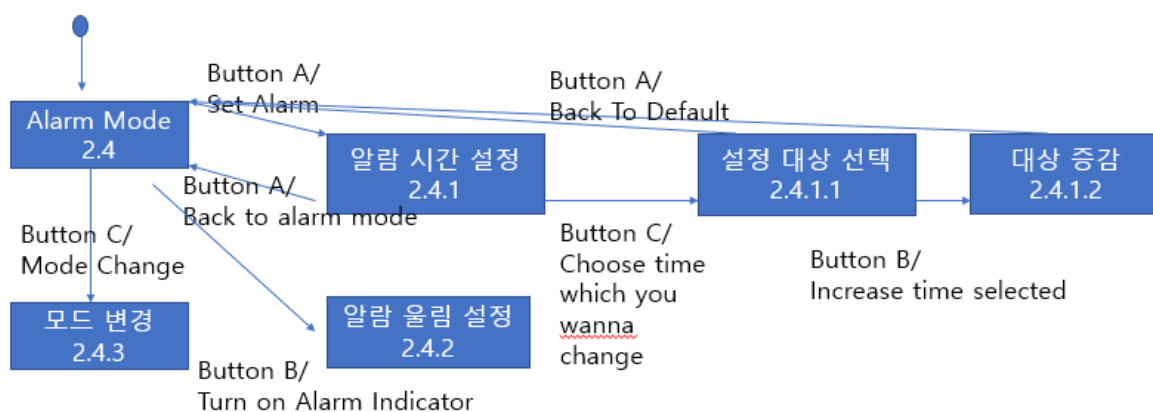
Button A/
Set Alarm

Button A/
Back To Default

Alarm Mode
2.4

알람 시간 설정
2.4.1

설정 대상 선택
2.4.1.1

대상 증감
2.4.1.2

Button A/
Back to alarm mode

Button C/
Mode Change

Button C/
Choose time which you wanna change

Button B/
Increase time selected

모드 변경
2.4.3

알람 울림 설정
2.4.2

Button B/
Turn on Alarm Indicator